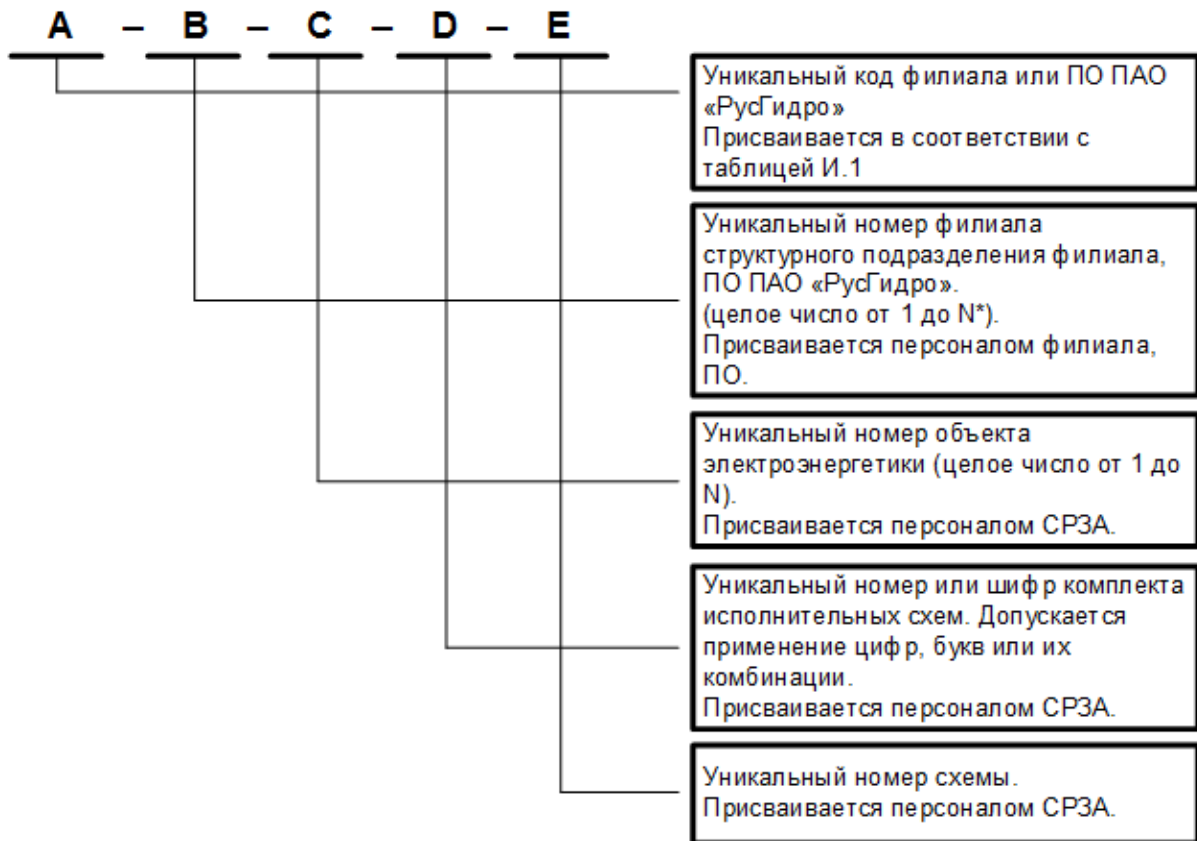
A – B – C – D – E

Уникальный код филиала или ПО ПАО «РусГидро»
Присваивается в соответствии с таблицей И.1

Уникальный номер филиала структурного подразделения филиала, ПО ПАО «РусГидро».
(целое число от 1 до N*).
Присваивается персоналом филиала, ПО.

Уникальный номер объекта электроэнергетики (целое число от 1 до N).
Присваивается персоналом СРЗА.

Уникальный номер или шифр комплекта исполнительных схем. Допускается применение цифр, букв или их комбинации.
Присваивается персоналом СРЗА.

Уникальный номер схемы.
Присваивается персоналом СРЗА.